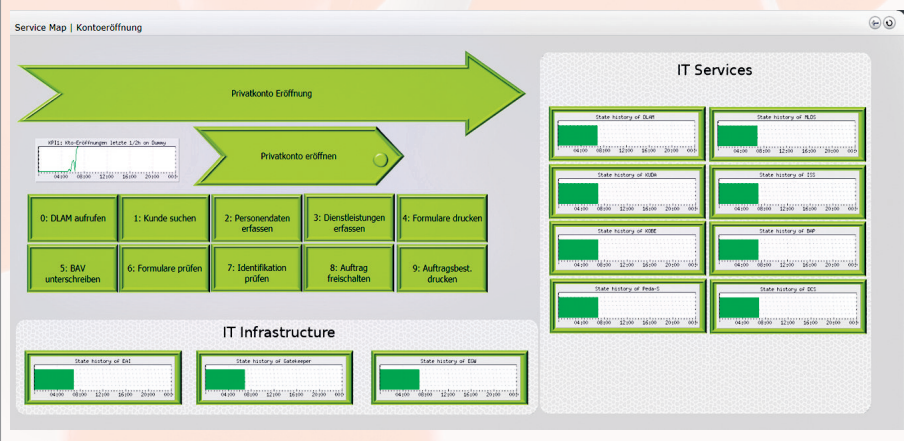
Service Map | Kontoeröffnung

Privatkonto Eröffnung

KPI1: Kto-Eröffnungen letzte 1/2h on Dummy

04:00 08:00 12:00 16:00 20:00 00:0

Privatkonto eröffnen

0: DLAM aufrufen

1: Kunde suchen

2: Personendaten erfassen

3: Dienstleistungen erfassen

4: Formulare drucken

5: BAV unterschreiben

6: Formulare prüfen

7: Identifikation prüfen

8: Auftrag freischalten

9: Auftragsbest. drucken

IT Services

State history of DLAM

04:00 08:00 12:00 16:00 20:00 00:0

State history of MLDS

04:00 08:00 12:00 16:00 20:00 00:0

State history of KUDA

04:00 08:00 12:00 16:00 20:00 00:0

State history of ISS

04:00 08:00 12:00 16:00 20:00 00:0

State history of KOBE

04:00 08:00 12:00 16:00 20:00 00:0

State history of BAP

04:00 08:00 12:00 16:00 20:00 00:0

State history of Pmda-S

04:00 08:00 12:00 16:00 20:00 00:0

State history of DCS

04:00 08:00 12:00 16:00 20:00 00:0

IT Infrastructure

State history of EAI

04:00 08:00 12:00 16:00 20:00 00:0

State history of Gatekeeper

04:00 08:00 12:00 16:00 20:00 00:0

State history of EGW

04:00 08:00 12:00 16:00 20:00 00:0